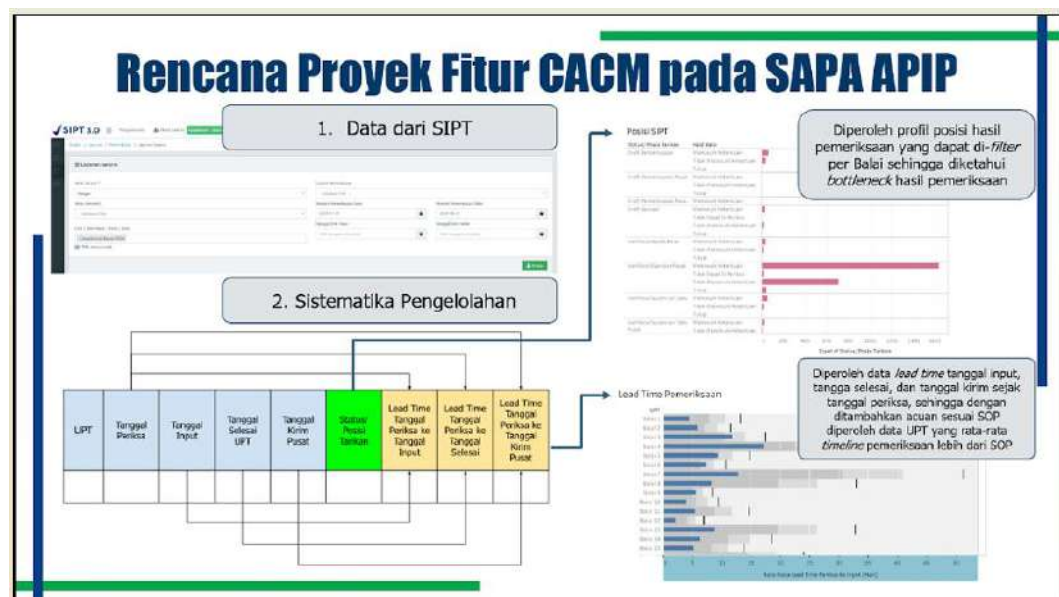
Rencana Proyek Fitur CACM pada SAPA APIP

SIPT 3.0

1. Data dari SIPT

2. Sistematika Pengelolahan

Posisi SPT

Diperoleh profil posisi hasil pemeriksaan yang dapat di-*filter* per Balai sehingga diketahui *bottleneck* hasil pemeriksaan

| UPT | Tanggal Periksa | Tanggal Input | Tanggal Selesai UPT | Tanggal Kirim Pusat | Status Posisi Tarikan | Lead Time Tanggal Periksa ke Tanggal Input | Lead Time Tanggal Periksa ke Tanggal Selesai | Lead Time Tanggal Periksa ke Tanggal Kirim Pusat |
|---|---|---|---|---|---|---|---|---|
| | | | | | | | | |

Load Time Pemeriksaan

Diperoleh data *lead time* tanggal input, tangga selesai, dan tanggal kirim sejak tanggal periksa, sehingga dengan ditambahkan acuan sesuai SOP diperoleh data UPT yang rata-rata *timeline* pemeriksaan lebih dari SOP